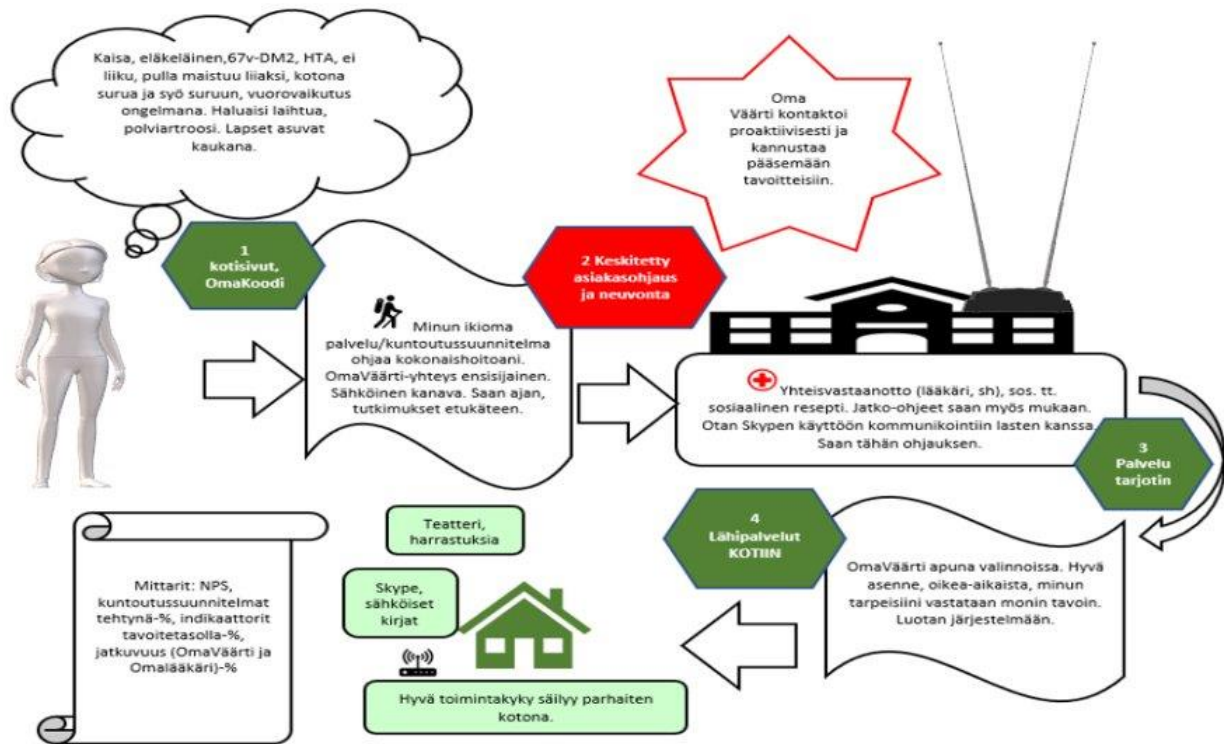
Kaisa, eläkeläinen,67v-DM2, HTA, ei liiku, pulla maistuu liiaksi, kotona surua ja syö suruun, vuorovaikutus ongelmana. Haluaisi laihtua, polviartroosi. Lapset asuvat kaukana.

Oma Väärti kontaktoi proaktiivisesti ja kannustaa pääsemään tavoitteisiin.

1 kotisivut, OmaKoodi

2 Keskitetty asiakasohjaus ja neuvonta

Minun ikioma palvelu/kuntoutussuunnitelma ohjaa kokonaishoitoani. OmaVäärti-yhteys ensisijainen. Sähköinen kanava. Saan ajan, tutkimukset etukäteen.

Yhteisvastaanotto (lääkäri, sh), sos. tt. sosiaalinen resepti. Jatko-ohjeet saan myös mukaan. Otan Skypen käyttöön kommunikointiin lasten kanssa. Saan tähän ohjauksen.

3 Palvelu tarjotin

4 Lähipalvelut KOTIIN

OmaVäärti apuna valinnoissa. Hyvä asenne, oikea-aikaista, minun tarpeisiini vastataan monin tavoin. Luotan järjestelmään.

Teatteri, harrastuksia

Skype, sähköiset kirjat

Hyvä toimintakyky säilyy parhaiten kotona.

Mittarit: NPS, kuntoutussuunnitelmat tehtynä-%, indikaattorit tavoitetasolla-%, jatkuvuus (OmaVäärti ja Omalääkäri)-%